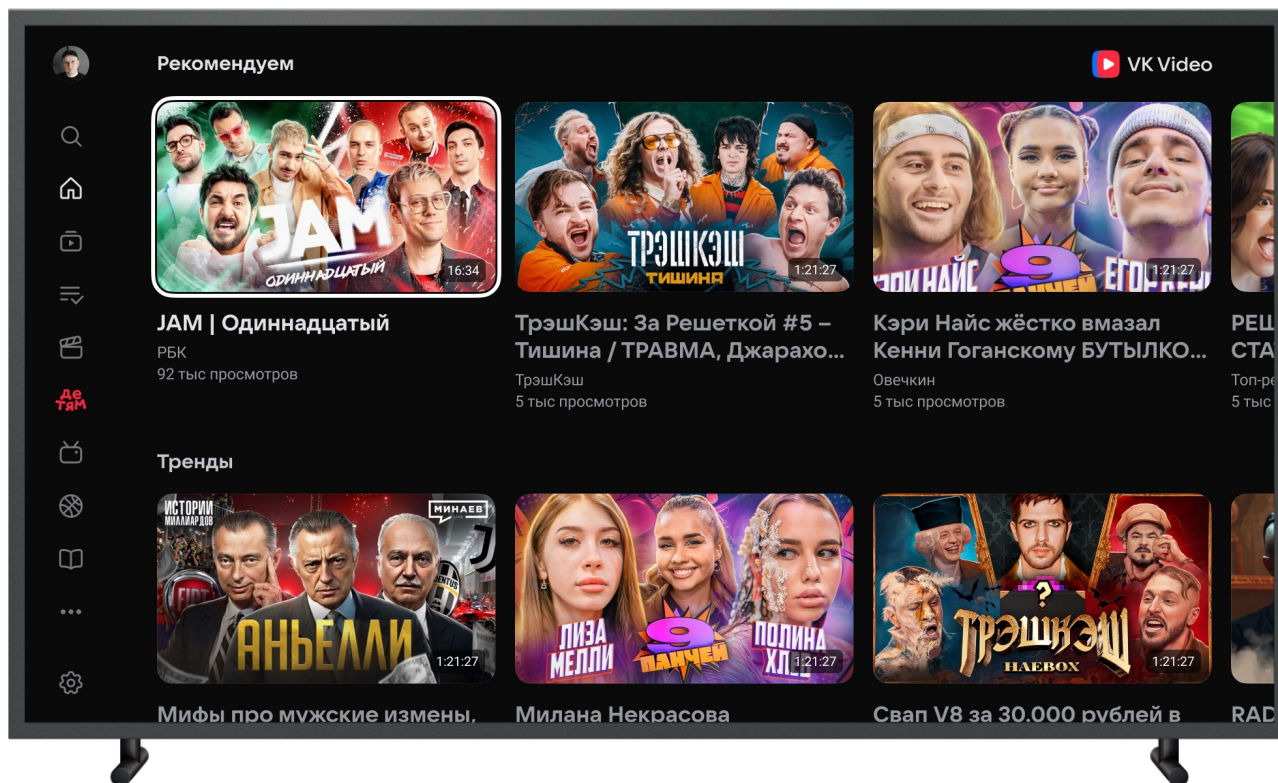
Рекомендуем

VK Video

JAM
ОДИННАДЦАТЫЙ
16:34
JAM | Одиннадцатый
РБК
92 тыс просмотров

ТРЭШКЭШ
ТИШИНА
1:21:27
ТрэшКэш: За Решеткой #5 – Тишина / ТРАВМА, Джарахо...
ТрэшКэш
5 тыс просмотров

РИ НАЙС
9
ПАНЧЕЙ
ЕГОР
1:21:27
Кэри Найс жёстко вмазал Кенни Гоганскому БУТЫЛКО...
Овечкин
5 тыс просмотров

РЕЦ
СТА
Топ-ре
5 тыс

де тям

Тренды

ИСТОРИИ МИЛЛИАРДОВ
МИНАЕВ
АНЬЕЛЛИ
1:21:27
Мифы про мужские измены,

ЛИЗА МЕЛЛИ
9
ПАНЧЕЙ
ПОЛИНА ХЛЕБ
1:21:27
Милана Некрасова

?
ТРЭШКЭШ
HAEBOX
1:21:27
Свап V8 за 30.000 рублей в

RAD